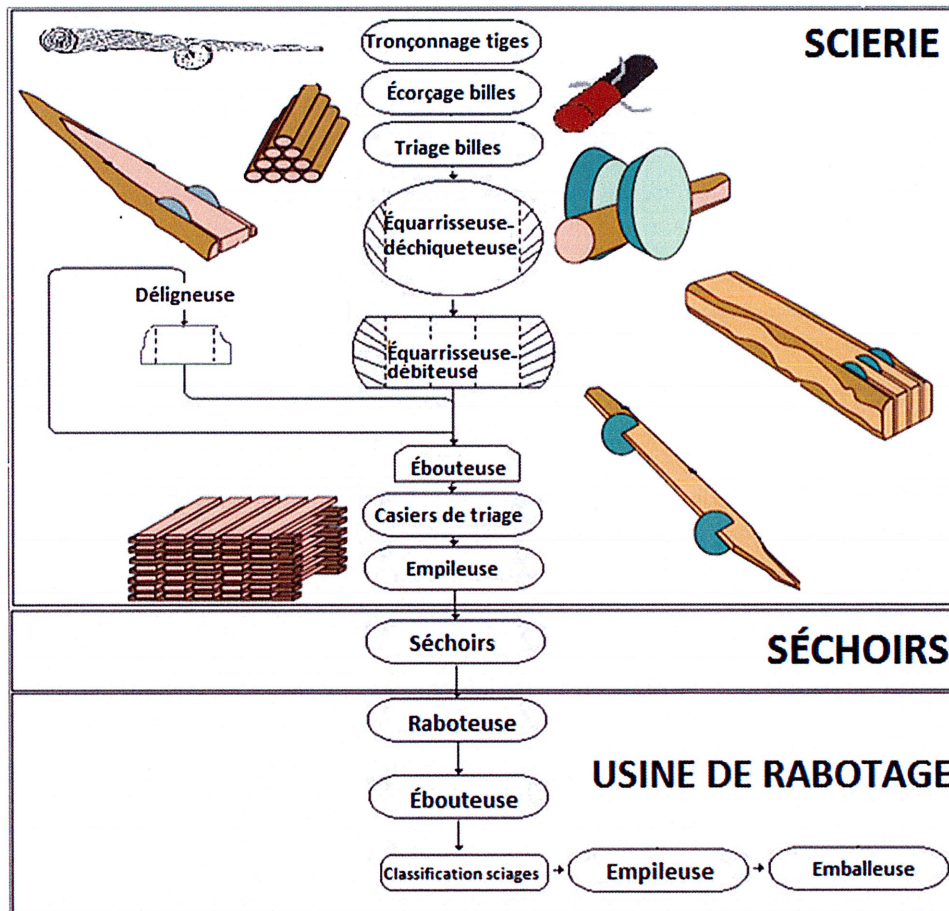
SCIERIE

Tronçonnage tiges

Écorçage billes

Triage billes

Équarrisseuse-déchiqueteuse

Déligneuse

Équarrisseuse-débiteuse

Ébouteuse

Casiers de triage

Empileuse

SÉCHOIRS

Séchoirs

USINE DE RABOTAGE

Raboteuse

Ébouteuse

Classification sciages

Empileuse

Emballeuse